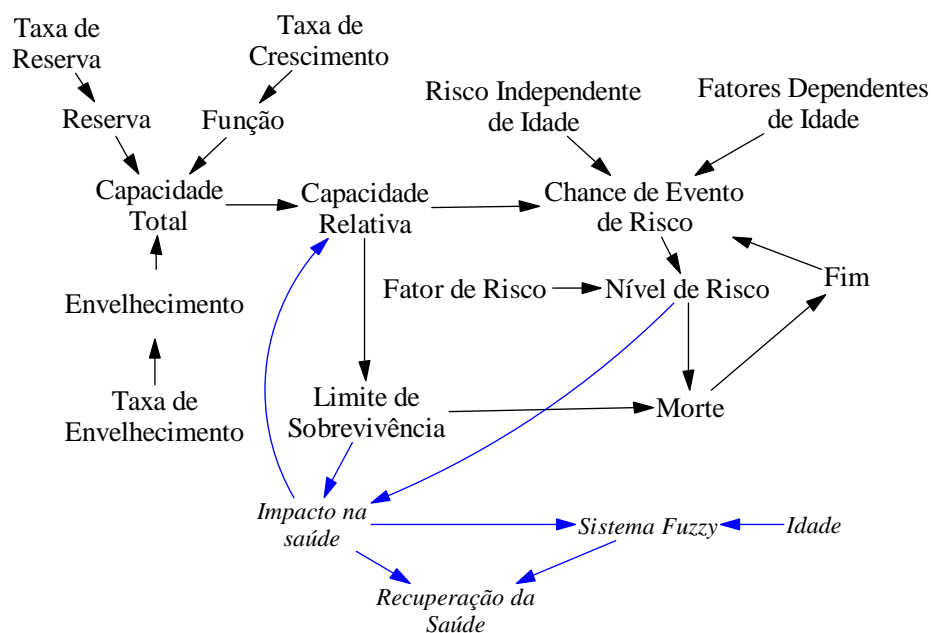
Taxa de Reserva

Taxa de Crescimento

Reserva

Função

Risco Independente de Idade

Fatores Dependentes de Idade

Capacidade Total

Capacidade Relativa

Chance de Evento de Risco

Fator de Risco

Nível de Risco

Fim

Envelhecimento

Limite de Sobrevivência

Morte

Taxa de Envelhecimento

Impacto na saúde

Sistema Fuzzy

Idade

Recuperação da Saúde